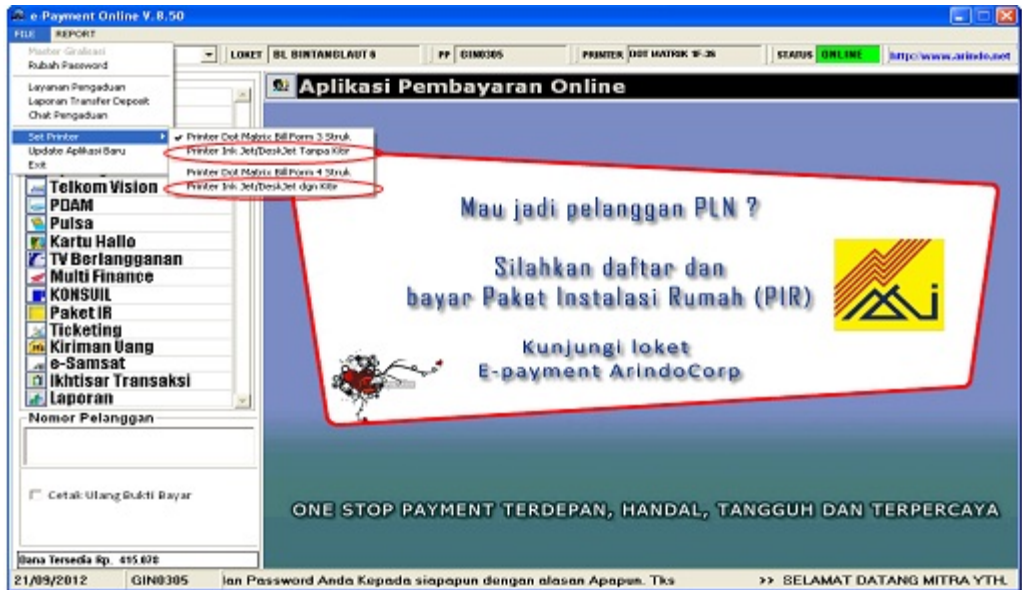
e-Payment Online V.8.50

FILE REPORT

Master Gratisasi
Rubah Password

Layanan Pengaduan
Laporan Transfer Deposit
Chat Pengaduan

Set Printer
Update Aplikasi Baru
Exit

Printer Dot Matrix Bill Form 3 Struk
Printer Ink Jet/DeskJet Tanpa Kop
Printer Dot Matrix Bill Form 4 Struk
Printer Ink Jet/DeskJet dgn Kop

LOKET BL BINTANGLAUT 6 PP GIN0305 PRINTER DOT MATRIX 1F-3S STATUS ONLINE http://www.arindo.net

Telkom Vision
PDAM
Pulsa
Kartu Hallo
TV Berlangganan
Multi Finance
KONSUIL
Paket IR
Ticketing
Kiriman Uang
e-Samsat
Ikhtisar Transaksi
Laporan

Nomor Pelanggan

Cetak Ulang Bukti Bayar

Dana Tersedia Rp. 415.070

Aplikasi Pembayaran Online

Mau jadi pelanggan PLN ?

Silahkan daftar dan bayar Paket Instalasi Rumah (PIR)

Kunjungi loket E-payment ArindoCorp

ONE STOP PAYMENT TERDEPAN, HANDAL, TANGGUH DAN TERPERCAYA

21/09/2012 GIN0305 lan Password Anda Kepada siapapun dengan alasan Apapun. Tks >> SELAMAT DATANG MITRA YTH.